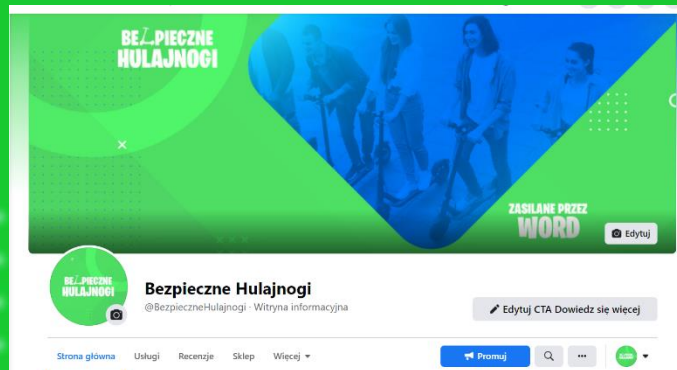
BEZPIECZNE HULAJNOGI

ZASILANE PRZEZ WORD

Edytuj

BEZPIECZNE HULAJNOGI

Bezpieczne Hulajnogi

@BezpieczneHulajnogi · Witryna informacyjna

Edytuj CTA Dowiedz się więcej

Strona główna Usługi Recenzje Sklep Więcej

Promuj